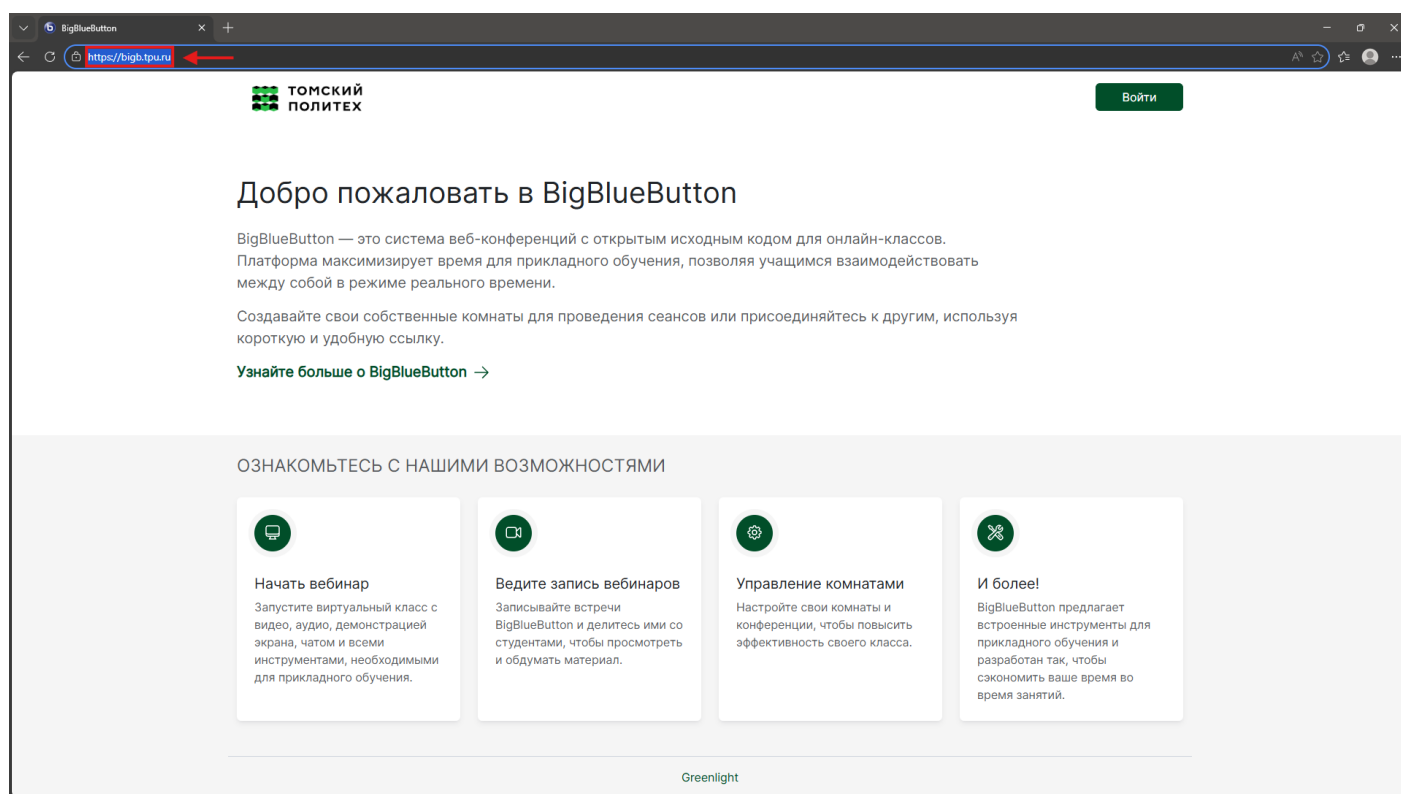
BigBlueButton

https://bigb.tpu.ru

ТОМСКИЙ ПОЛИТЕХ

Войти

Добро пожаловать в BigBlueButton

BigBlueButton — это система веб-конференций с открытым исходным кодом для онлайн-классов. Платформа максимизирует время для прикладного обучения, позволяя учащимся взаимодействовать между собой в режиме реального времени.

Создавайте свои собственные комнаты для проведения сеансов или присоединяйтесь к другим, используя короткую и удобную ссылку.

Узнайте больше о BigBlueButton →

ОЗНАКОМЬТЕСЬ С НАШИМИ ВОЗМОЖНОСТЯМИ

Начать вебинар
Запустите виртуальный класс с видео, аудио, демонстрацией экрана, чатом и всеми инструментами, необходимыми для прикладного обучения.

Ведите запись вебинаров
Записывайте встречи BigBlueButton и делитесь ими со студентами, чтобы просмотреть и обдумать материал.

Управление комнатами
Настройте свои комнаты и конференции, чтобы повысить эффективность своего класса.

И более!
BigBlueButton предлагает встроенные инструменты для прикладного обучения и разработан так, чтобы сэкономить ваше время во время занятий.

Greenlight